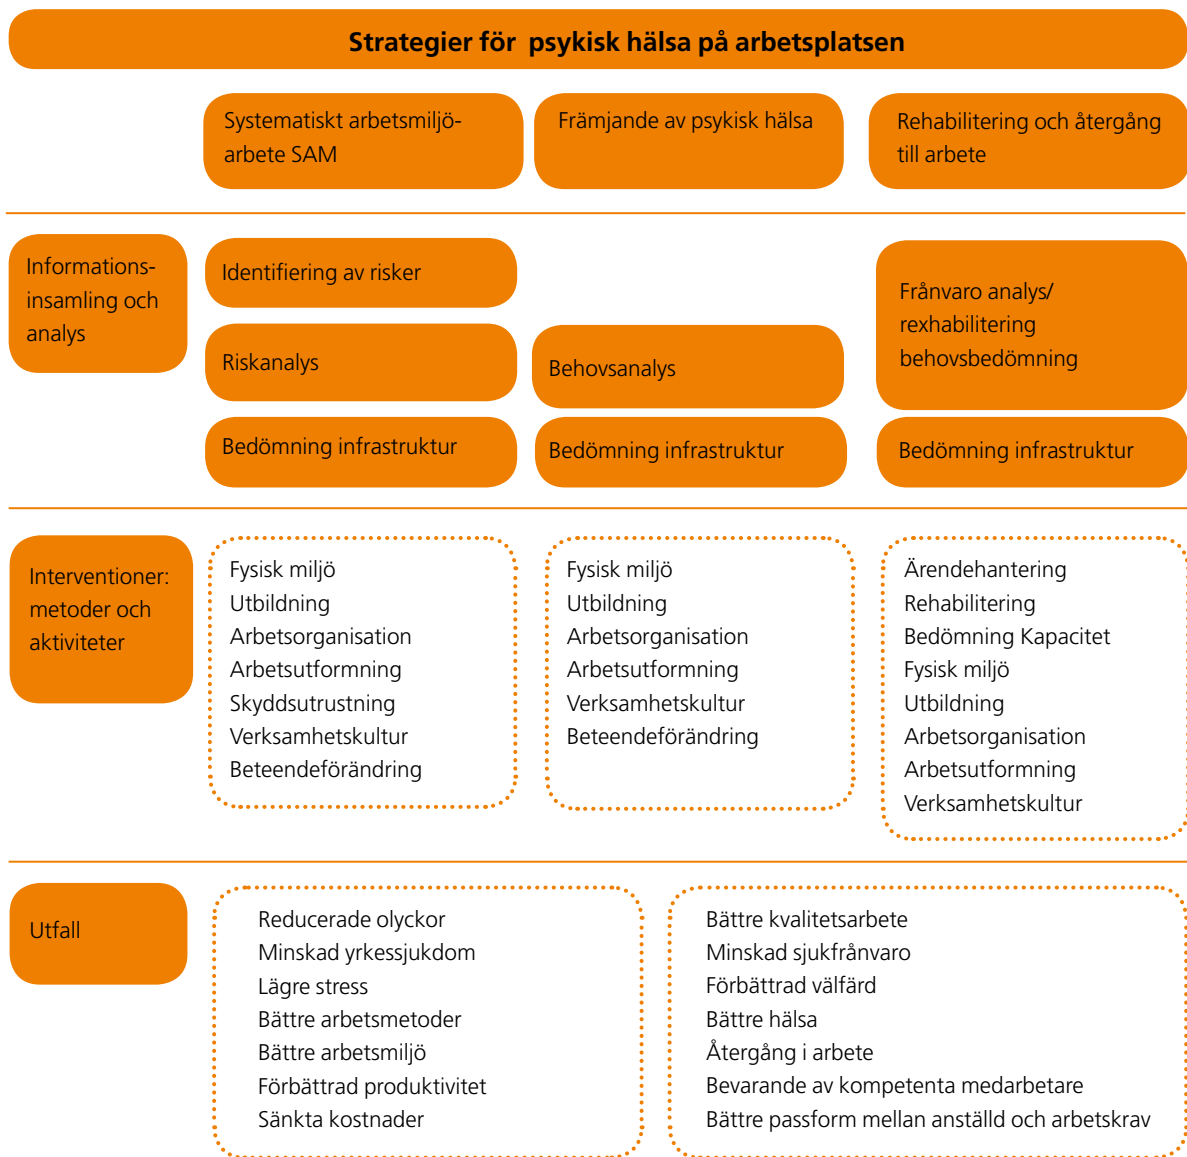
Strategier för psykisk hälsa på arbetsplatsen

Systematiskt arbetsmiljöarbete SAM

Främjande av psykisk hälsa

Rehabilitering och återgång till arbete

Informationsinsamling och analys

Identifiering av risker

Riskanalys

Bedömning infrastruktur

Behovsanalys

Bedömning infrastruktur

Frånvaro analys/ rexhabilitering behovsbedömning

Bedömning infrastruktur

Interventioner: metoder och aktiviteter

Fysisk miljö
Utbildning
Arbetsorganisation
Arbetsutformning
Skyddsutrustning
Verksamhetskultur
Beteendeförändring

Fysisk miljö
Utbildning
Arbetsorganisation
Arbetsutformning
Verksamhetskultur
Beteendeförändring

Ärendehantering
Rehabilitering
Bedömning Kapacitet
Fysisk miljö
Utbildning
Arbetsorganisation
Arbetsutformning
Verksamhetskultur

Utfall

Reducerade olyckor
Minskad yrkessjukdom
Lägre stress
Bättre arbetsmetoder
Bättre arbetsmiljö
Förbättrad produktivitet
Sänkta kostnader

Bättre kvalitetsarbete
Minskad sjukfrånvaro
Förbättrad välfärd
Bättre hälsa
Återgång i arbete
Bevarande av kompetenta medarbetare
Bättre passform mellan anställd och arbetskrav